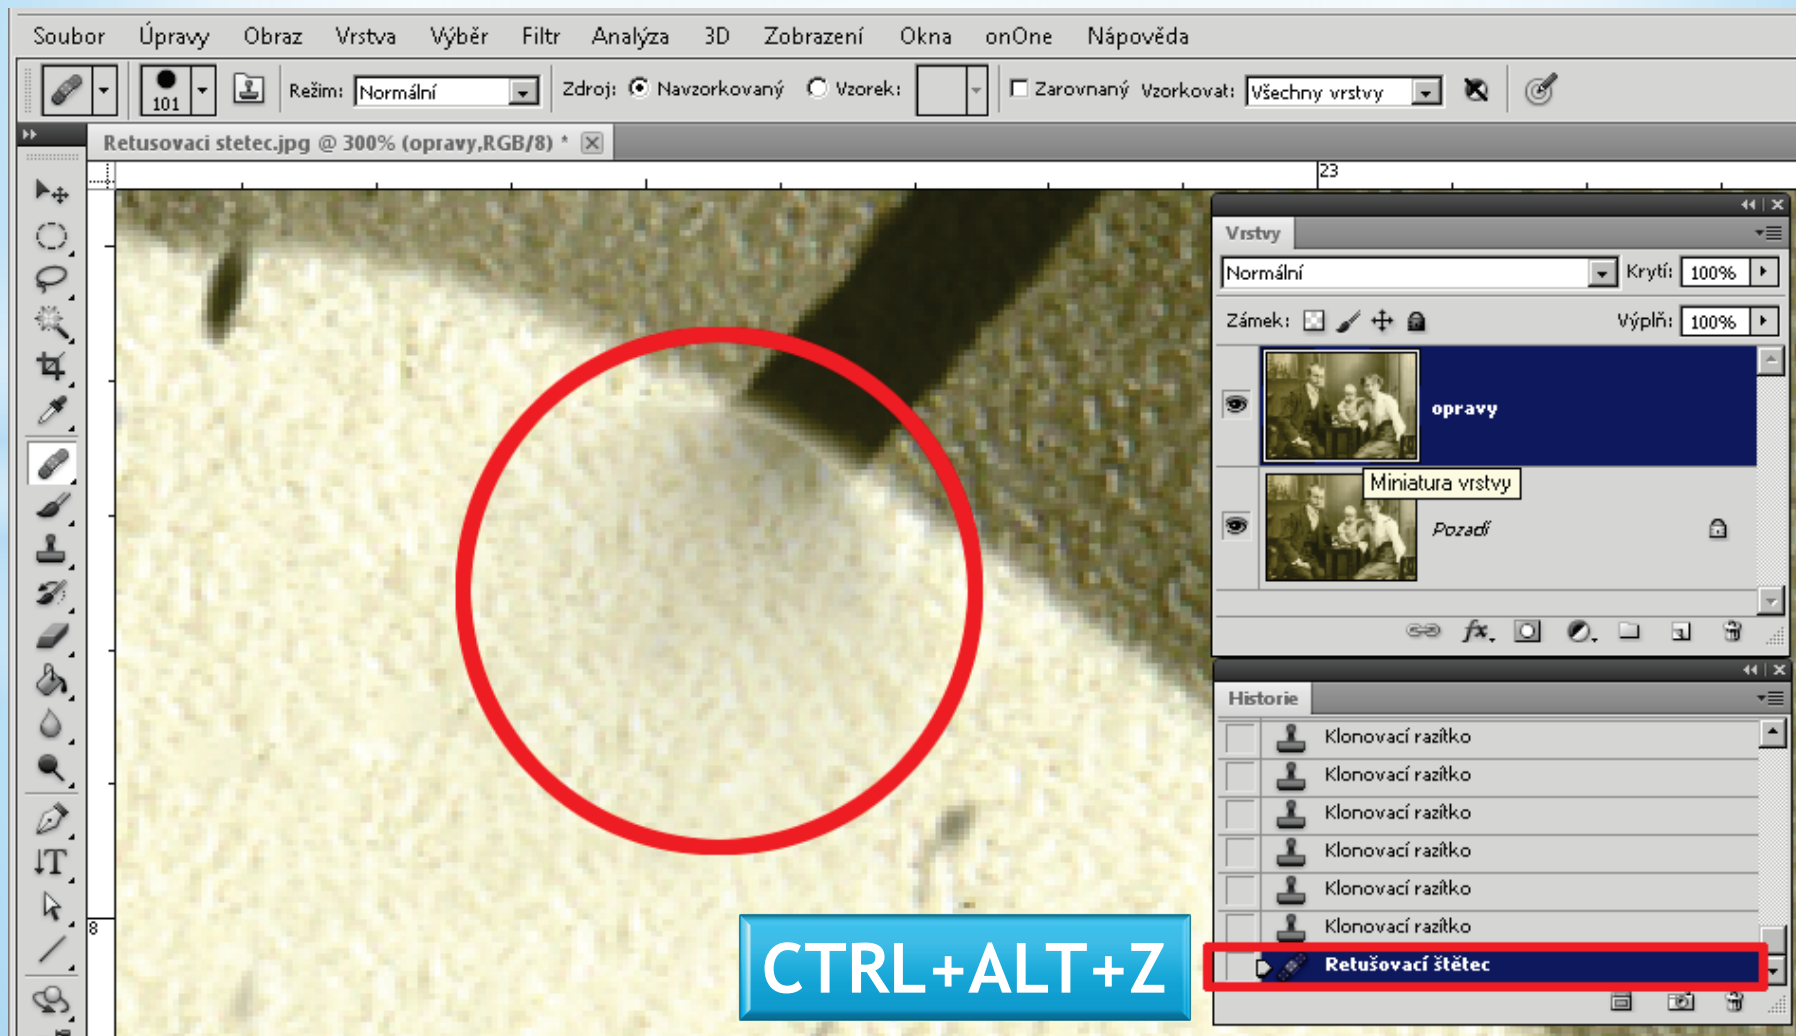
Soubor Úpravy Obraz Vrstva Výběr Filtr Analýza 3D Zobrazení Okna onOne Nápověda

101 Režim: Normální Zdroj: Navzorkovaný Vzorek: Zarovnaný Vzorkovat: Všechny vrstvy

Retusovaci stetec.jpg @ 300% (opravy,RGB/8) *

23

8

Vrstvy

Normální Krytí: 100%

Zámek: Výplň: 100%

opravy

Miniatura vrstvy

Pozadí

Historie

Klonovací razítko

Klonovací razítko

Klonovací razítko

Klonovací razítko

Klonovací razítko

Klonovací razítko

Retušovací štětec

CTRL+ALT+Z